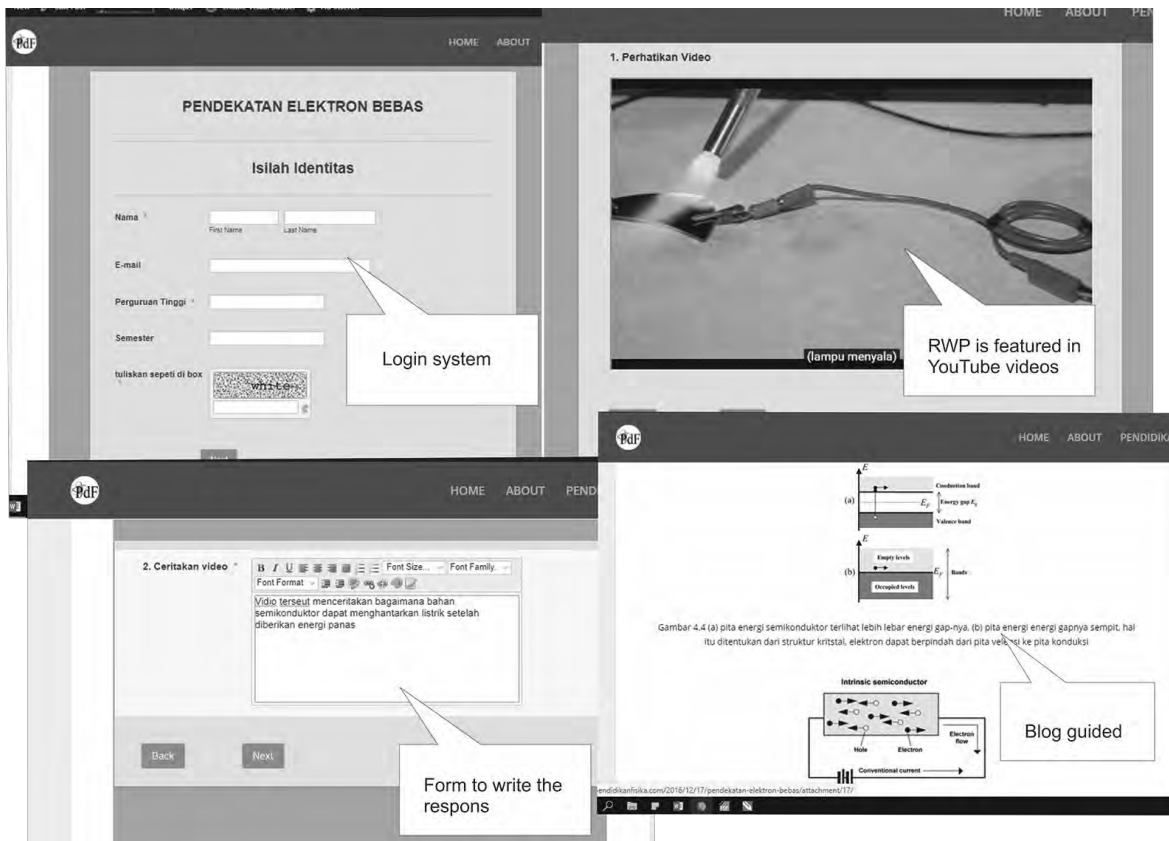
PdF

HOME ABOUT

PENDEKATAN ELEKTRON BEBAS

Isilah Identitas

Nama *

First Name Last Name

E-mail

Perguruan Tinggi *

Semester

tuliskan sepeti di box *

white

Login system

HOME ABOUT PE

1. Perhatikan Video

(lampu menyala)

RWP is featured in YouTube videos

PdF

HOME ABOUT PENDIDIKA

$E$

(a)

Conduction band

Energy gap $E_g$

$E_F$

Valence band

$E$

(b)

Empty levels

$E_F$

Bands

Occupied levels

Gambar 4.4 (a) pita energi semikonduktor terlihat lebar energi gap-nya, (b) pita energi energi gapnya sempit, hal itu ditentukan dari struktur kritstal, elektron dapat berpindah dari pita vale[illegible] ke pita konduksi

Intrinsic semiconductor

Hole Electron

Electron flow

Conventional current

Blog guided

endidikanfisika.com/2016/12/17/pendekatan-elektron-bebas/attachment/17/

PdF

HOME ABOUT PEND

2. Ceritakan video *

B I U Font Size... Font Family... Font Format

Vidio terseut menceritakan bagaimana bahan semikonduktor dapat menghantarkan listrik setelah diberikan energi panas

Back Next

Form to write the respons